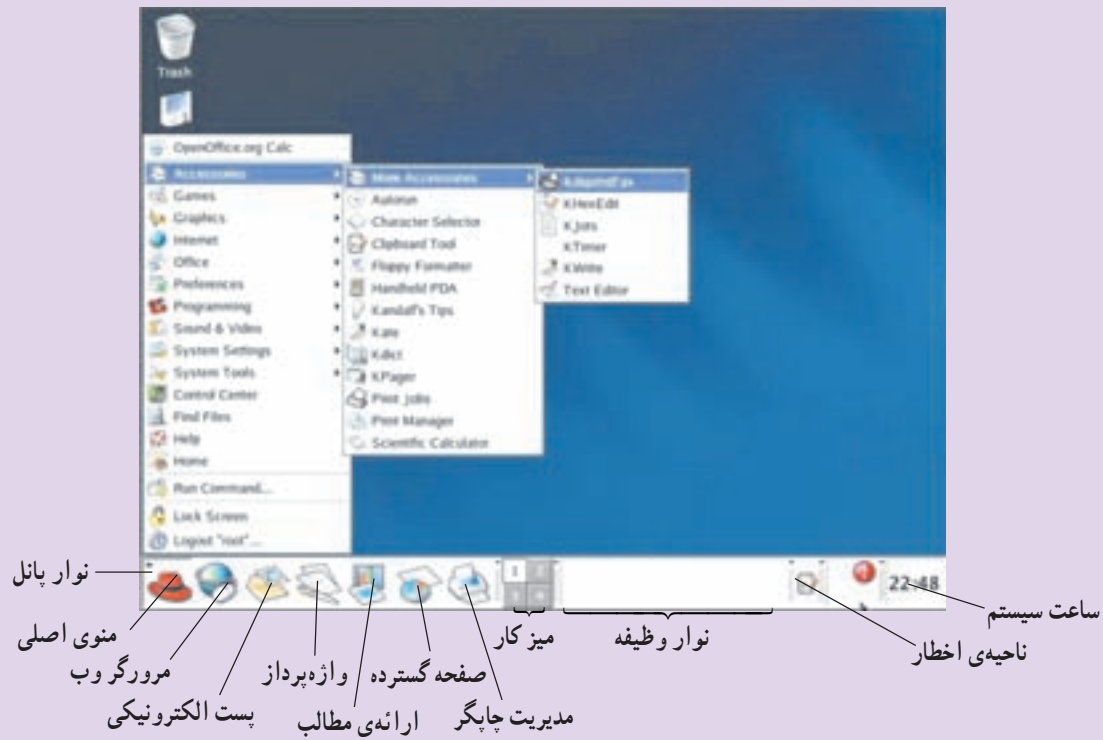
Trash

OpenOffice.org Calc
Accessories
Games
Graphics
Internet
Office
Preferences
Programming
Sound & Video
System Settings
System Tools
Control Center
Find Files
Help
Home
Run Command...
Lock Screen
Logout "root"...

More Accessories
Autorun
Character Selector
Clipboard Tool
Floppy Formatter
Handheld PDA
Kandalf's Tips
Kate
Kdict
KPager
Print Jobs
Print Manager
Scientific Calculator

KdeprintFax
KHexEdit
KJots
KTimer
KWrite
Text Editor

22:48

نوار پانل
منوی اصلی
مرورگر وب
پست الکترونیکی
واژه‌پرداز
ارائه‌ی مطالب
صفحه گسترده
مدیریت چاپگر
میز کار
نوار وظیفه
ناحیه‌ی اخطار
ساعت سیستم